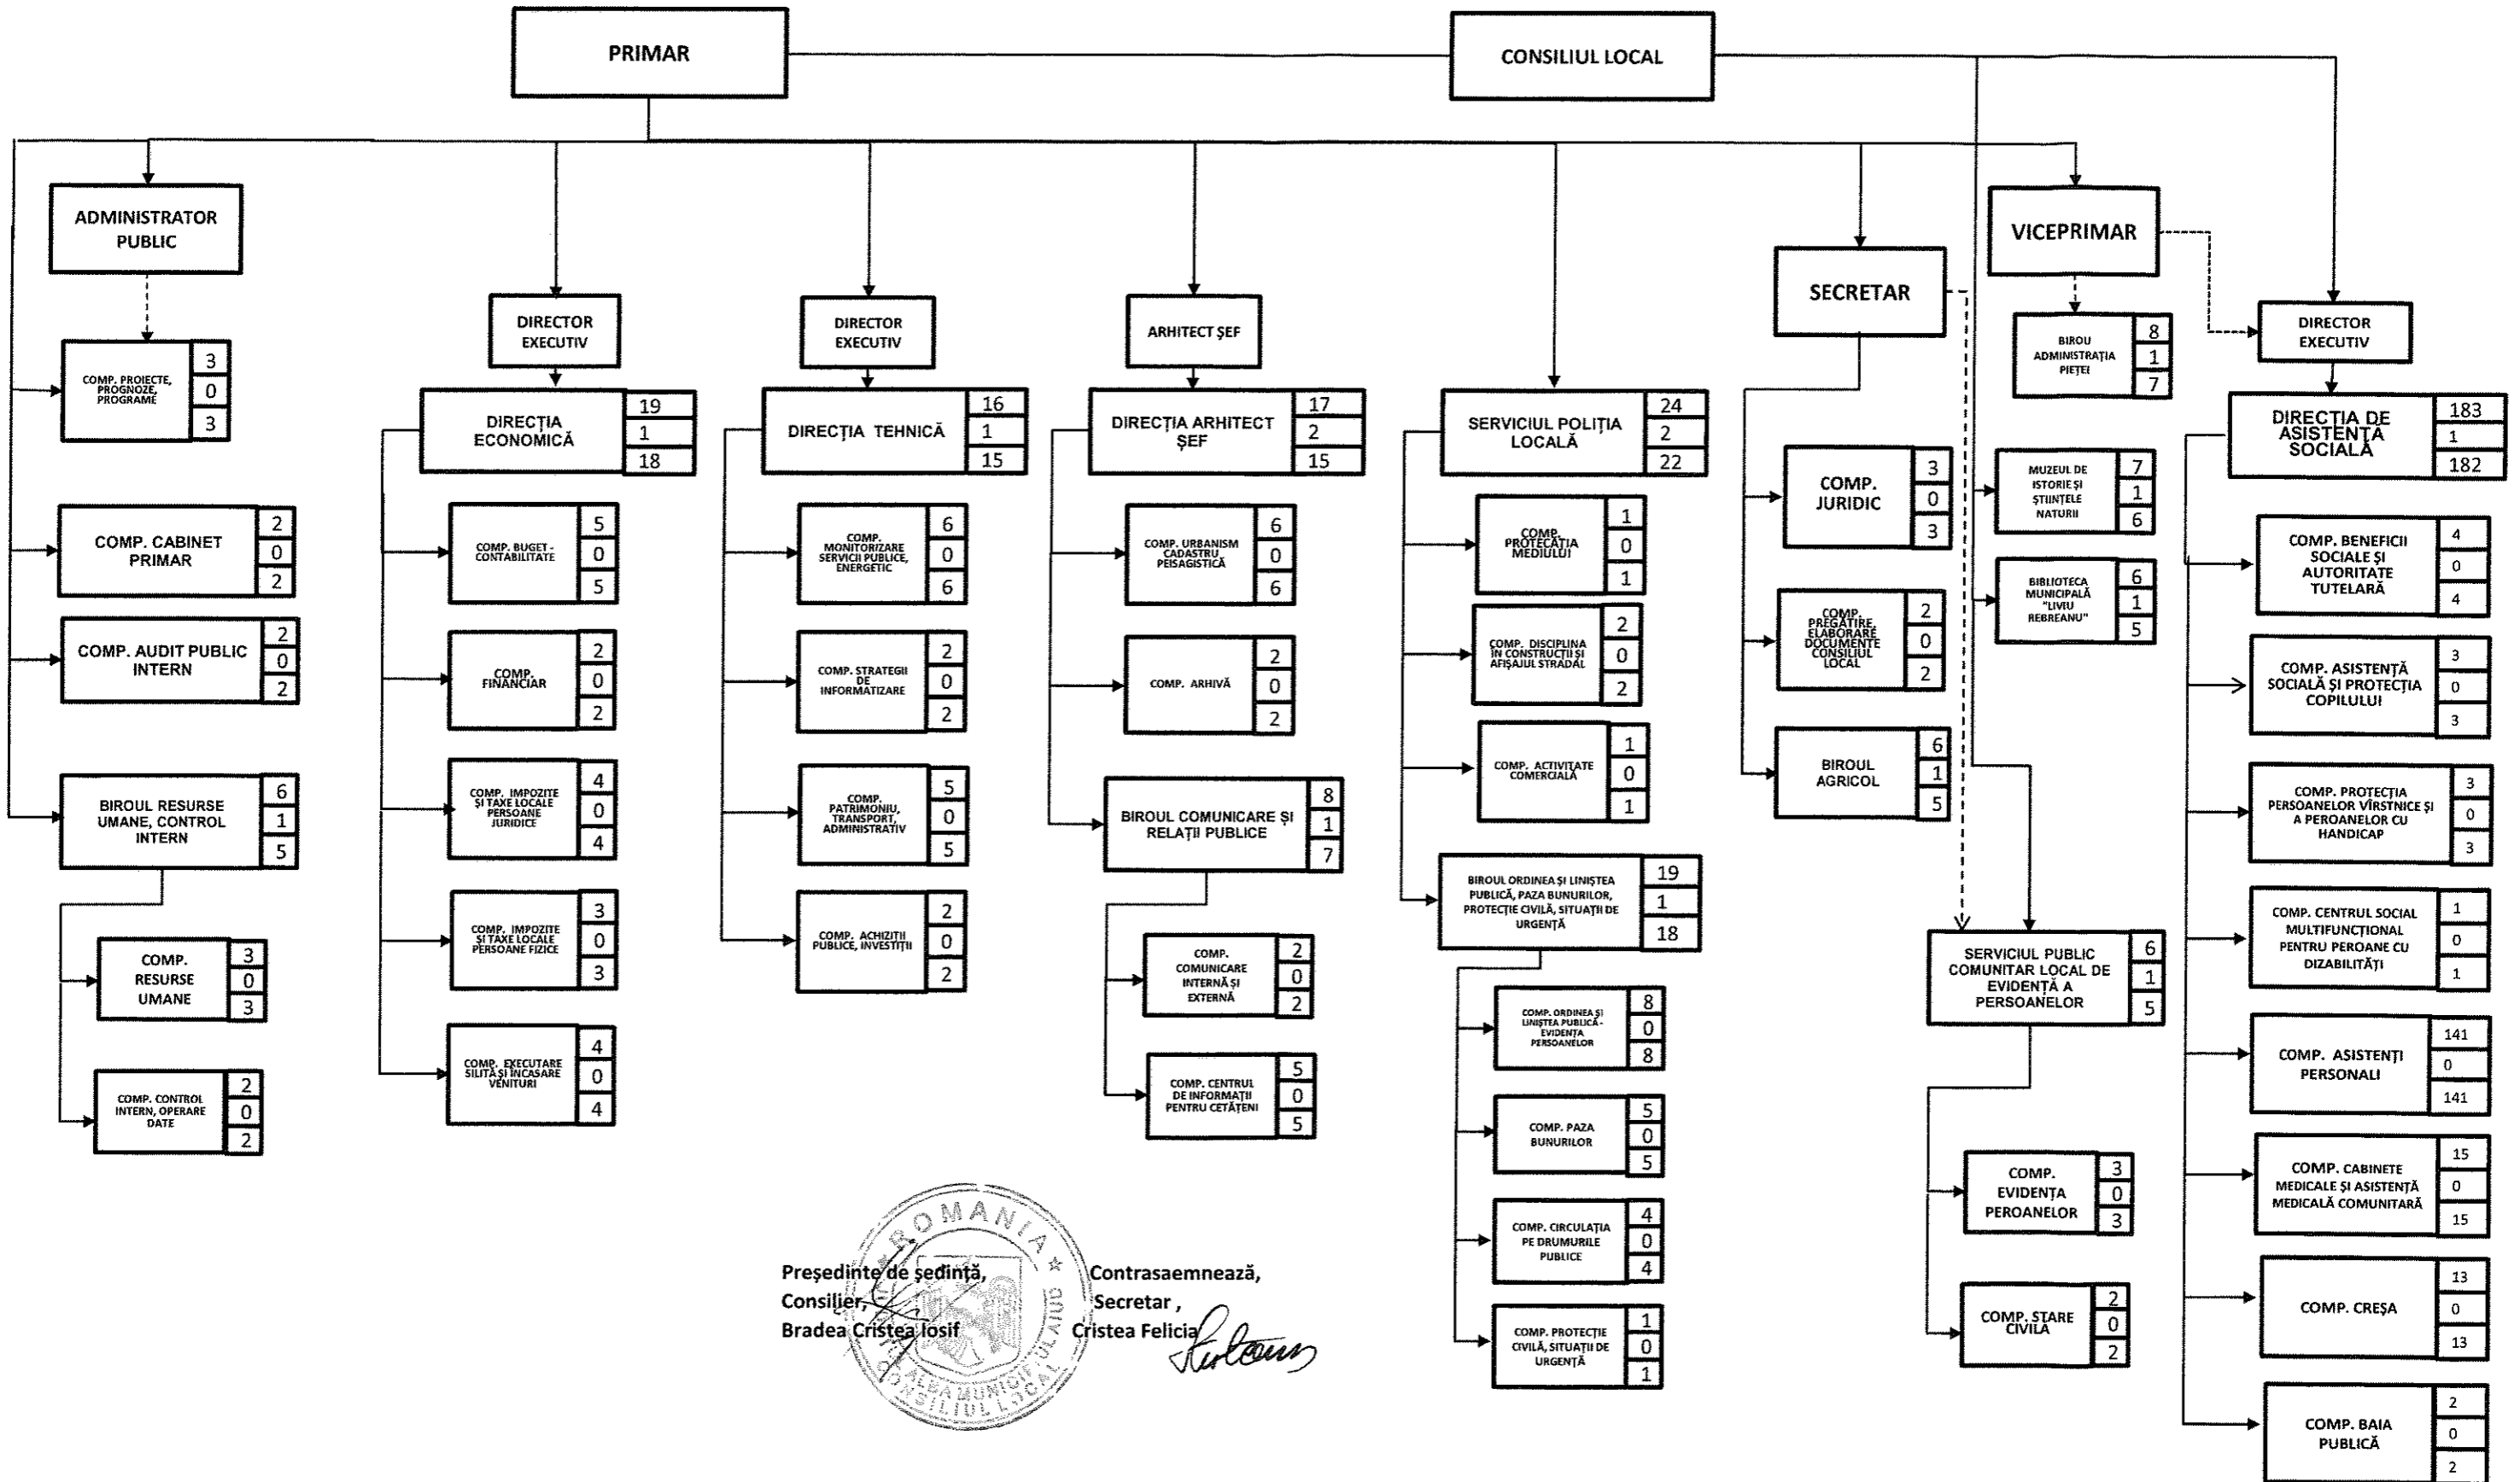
PRIMAR

CONSILIUL LOCAL

ADMINISTRATOR PUBLIC

COMP. PROIECTE, PROGNOZE, PROGRAME 3 0 3

COMP. CABINET PRIMAR 2 0 2

COMP. AUDIT PUBLIC INTERN 2 0 2

BIROUL RESURSE UMANE, CONTROL INTERN 6 1 5

COMP. RESURSE UMANE 3 0 3

COMP. CONTROL INTERN, OPERARE DATE 2 0 2

DIRECTOR EXECUTIV

DIRECŢIA ECONOMICĂ 19 1 18

COMP. BUGET - CONTABILITATE 5 0 5

COMP. FINANCIAR 2 0 2

COMP. IMPOZITE ŞI TAXE LOCALE PERSOANE JURIDICE 4 0 4

COMP. IMPOZITE ŞI TAXE LOCALE PERSOANE FIZICE 3 0 3

COMP. EXECUTARE SILITĂ ŞI ÎNCASARE VENITURI 4 0 4

DIRECTOR EXECUTIV

DIRECŢIA TEHNICĂ 16 1 15

COMP. MONITORIZARE SERVICII PUBLICE, ENERGETIC 6 0 6

COMP. STRATEGII DE INFORMATIZARE 2 0 2

COMP. PATRIMONIU, TRANSPORT, ADMINISTRATIV 5 0 5

COMP. ACHIZIŢII PUBLICE, INVESTIŢII 2 0 2

ARHITECT ŞEF

DIRECŢIA ARHITECT ŞEF 17 2 15

COMP. URBANISM CADASTRU, PEISAGISTICĂ 6 0 6

COMP. ARHIVĂ 2 0 2

BIROUL COMUNICARE ŞI RELAŢII PUBLICE 8 1 7

COMP. COMUNICARE INTERNĂ ŞI EXTERNĂ 2 0 2

COMP. CENTRUL DE INFORMAŢII PENTRU CETĂŢENI 5 0 5

SERVICIUL POLIŢIA LOCALĂ 24 2 22

COMP. PROTECŢIA MEDIULUI 1 0 1

COMP. DISCIPLINA ÎN CONSTRUCŢII ŞI AFIŞAJUL STRADAL 2 0 2

COMP. ACTIVITATE COMERCIALĂ 1 0 1

BIROUL ORDINEA ŞI LINIŞTEA PUBLICĂ, PAZA BUNURILOR, PROTECŢIE CIVILĂ, SITUAŢII DE URGENŢĂ 19 1 18

COMP. ORDINEA ŞI LINIŞTEA PUBLICĂ - EVIDENŢA PERSOANELOR 8 0 8

COMP. PAZA BUNURILOR 5 0 5

COMP. CIRCULAŢIA PE DRUMURILE PUBLICE 4 0 4

COMP. PROTECŢIE CIVILĂ, SITUAŢII DE URGENŢĂ 1 0 1

SECRETAR

COMP. JURIDIC 3 0 3

COMP. PREGĂTIRE, ELABORARE DOCUMENTE CONSILIUL LOCAL 2 0 2

BIROUL AGRICOL 6 1 5

VICEPRIMAR

BIROU ADMINISTRAŢIA PIEŢEI 8 1 7

MUZEUL DE ISTORIE ŞI ŞTIINŢELE NATURII 7 1 6

BIBLIOTECA MUNICIPALĂ "LIVIU REBREANU" 6 1 5

SERVICIUL PUBLIC COMUNITAR LOCAL DE EVIDENŢĂ A PERSOANELOR 6 1 5

COMP. EVIDENŢA PEROANELOR 3 0 3

COMP. STARE CIVILĂ 2 0 2

DIRECTOR EXECUTIV

DIRECŢIA DE ASISTENŢĂ SOCIALĂ 183 1 182

COMP. BENEFICII SOCIALE ŞI AUTORITATE TUTELARĂ 4 0 4

COMP. ASISTENŢĂ SOCIALĂ ŞI PROTECŢIA COPILULUI 3 0 3

COMP. PROTECŢIA PERSOANELOR VÎRSTNICE ŞI A PEROANELOR CU HANDICAP 3 0 3

COMP. CENTRUL SOCIAL MULTIFUNCŢIONAL PENTRU PEROANE CU DIZABILITĂŢI 1 0 1

COMP. ASISTENŢI PERSONALI 141 0 141

COMP. CABINETE MEDICALE ŞI ASISTENŢĂ MEDICALĂ COMUNITARĂ 15 0 15

COMP. CREŞA 13 0 13

COMP. BAIA PUBLICĂ 2 0 2

ROMANIA
JUDEŢUL ALBA MUNICIPIUL AIUD CONSILIUL LOCAL

Preşedinte de şedinţă,
Consilier,
Bradea Cristea Iosif

Contrasaemnează,
Secretar ,
Cristea Felicia